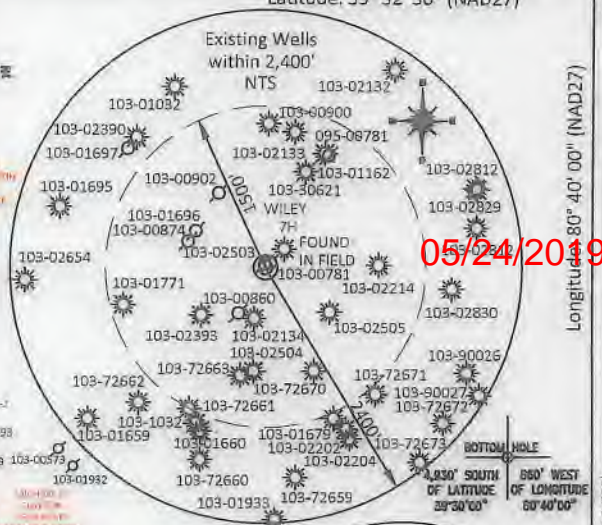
Latitude 39° 52' 30" (NAD27)

Existing Wells within 2,400' NTS

103-02132
103-01032
103-00900
103-02390
095-08781
103-01697
103-02133
103-01162
103-02812
103-01695
103-00902
103-30621
103-02829
1500'
WILEY 7H
103-01696
103-00874
FOUND IN FIELD
103-02503
103-02654
103-00781
103-02832
05/24/2019
103-01771
103-02214
103-00860
103-02830
103-02393
103-02134
103-02505
103-02504
103-90026
103-72662
103-72663
103-72670
103-72671
103-90027
103-72661
103-72672
103-1032
2400'
103-01659
103-01660
103-01679
103-00573
103-02202
103-72673
103-01932
103-02204
103-72660
103-01933
103-72659

BOTTOM HOLE
4,830' SOUTH OF LATITUDE 39°30'00"
660' WEST OF LONGITUDE 80°40'00"

Longitude 80° 40' 00" (NAD27)